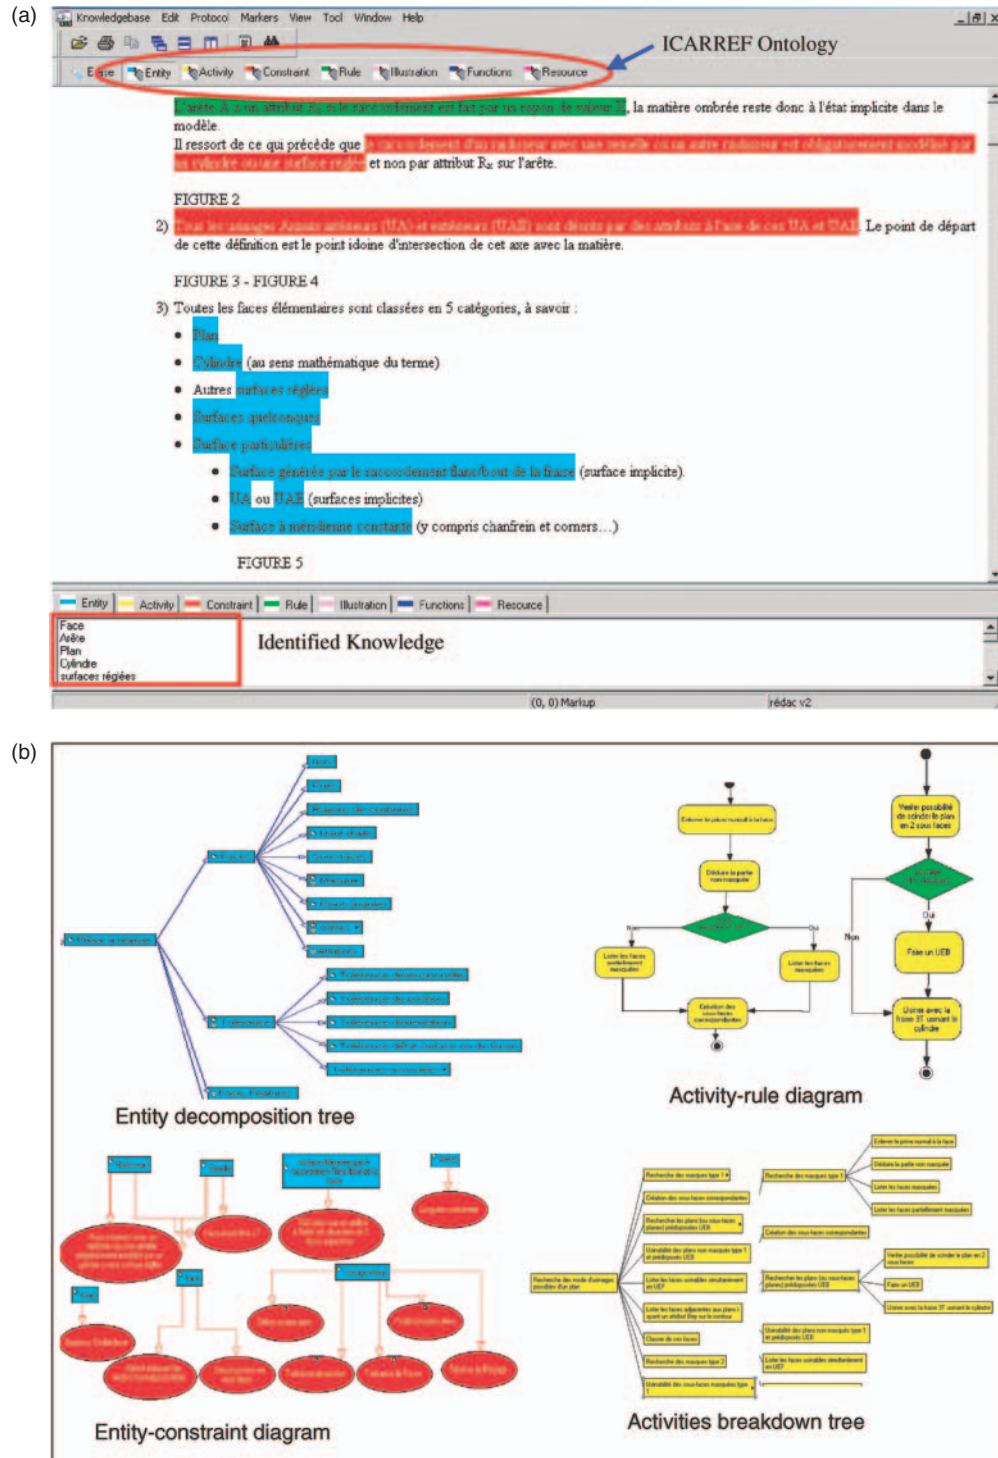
(a)

Knowledgebase Edit Protocol Markers View Tool Window Help

ICARREF Ontology

Entité Entity Activity Constraint Rule Illustration Functions Resource

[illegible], la matière ombrée reste donc à l'état implicite dans le modèle.

Il ressort de ce qui précède que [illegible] et non par attribut Rₑ sur l'arête.

FIGURE 2

2) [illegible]. Le point de départ de cette définition est le point idoine d'intersection de cet axe avec la matière.

FIGURE 3 - FIGURE 4

3) Toutes les faces élémentaires sont classées en 5 catégories, à savoir :

- Plan
- Cylindre (au sens mathématique du terme)
- Autres surfaces réglées
- Surfaces quelconques
- Surface particulières
    - Surface générée par le raccordement flanc/bout de la fraise (surface implicite).
    - UA ou UAE (surfaces implicites)
    - Surface à méridienne constante (y compris chanfrein et corners…)

FIGURE 5

Entity Activity Constraint Rule Illustration Functions Resource

Face
Arête
Plan
Cylindre
surfaces réglées

Identified Knowledge

(0, 0) Markup rédac v2

(b)

Entity decomposition tree

Activity-rule diagram

Entity-constraint diagram

Activities breakdown tree

Non
Oui
Non
Oui
Faire un UEB